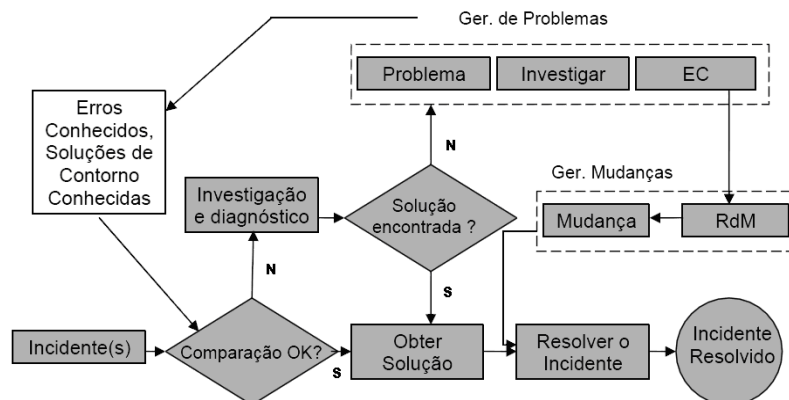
Ger. de Problemas

Problema

Investigar

EC

Erros Conhecidos, Soluções de Contorno Conhecidas

N

Ger. Mudanças

Investigação e diagnóstico

Solução encontrada ?

Mudança

RdM

N

S

Incidente(s)

Comparação OK?

S

Obter Solução

Resolver o Incidente

Incidente Resolvido